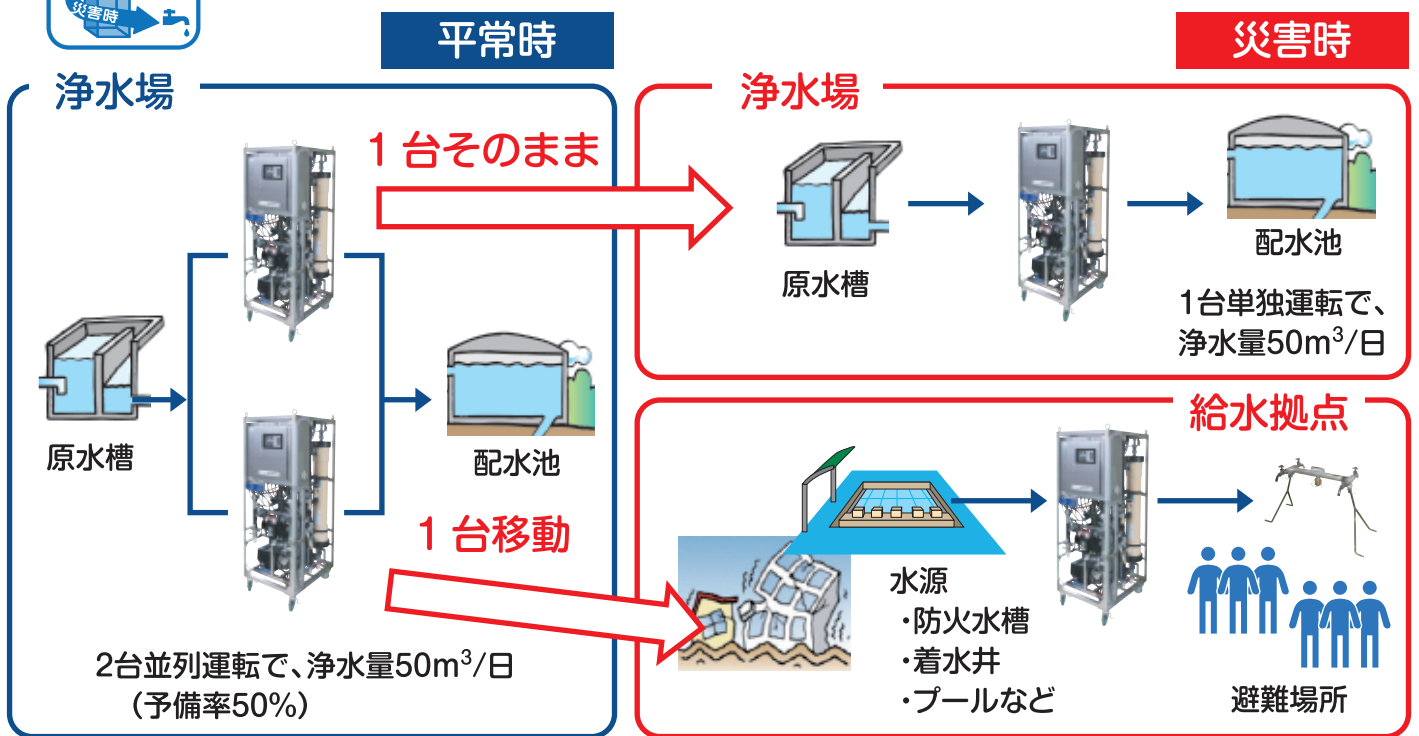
災害時

平常時

災害時

浄水場

1台そのまま

浄水場

原水槽

配水池

1台単独運転で、浄水量50m$^3$/日

原水槽

配水池

給水拠点

1台移動

水源
・防火水槽
・着水井
・プールなど

2台並列運転で、浄水量50m$^3$/日
(予備率50%)

避難場所